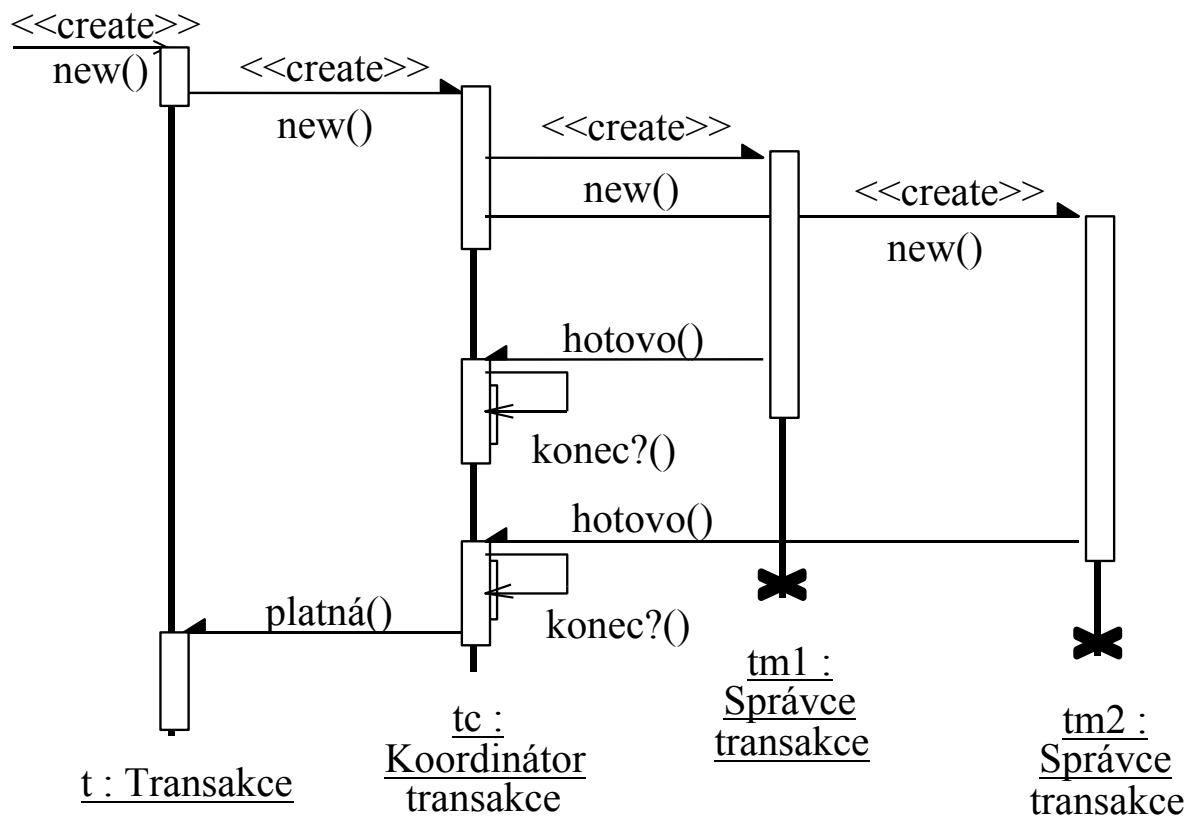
<<create>>
new()

<<create>>
new()

<<create>>
new()

<<create>>
new()

hotovo()

konec?()

hotovo()

platná()

konec?()

t : Transakce

tc : Koordinátor transakce

tm1 : Správce transakce

tm2 : Správce transakce